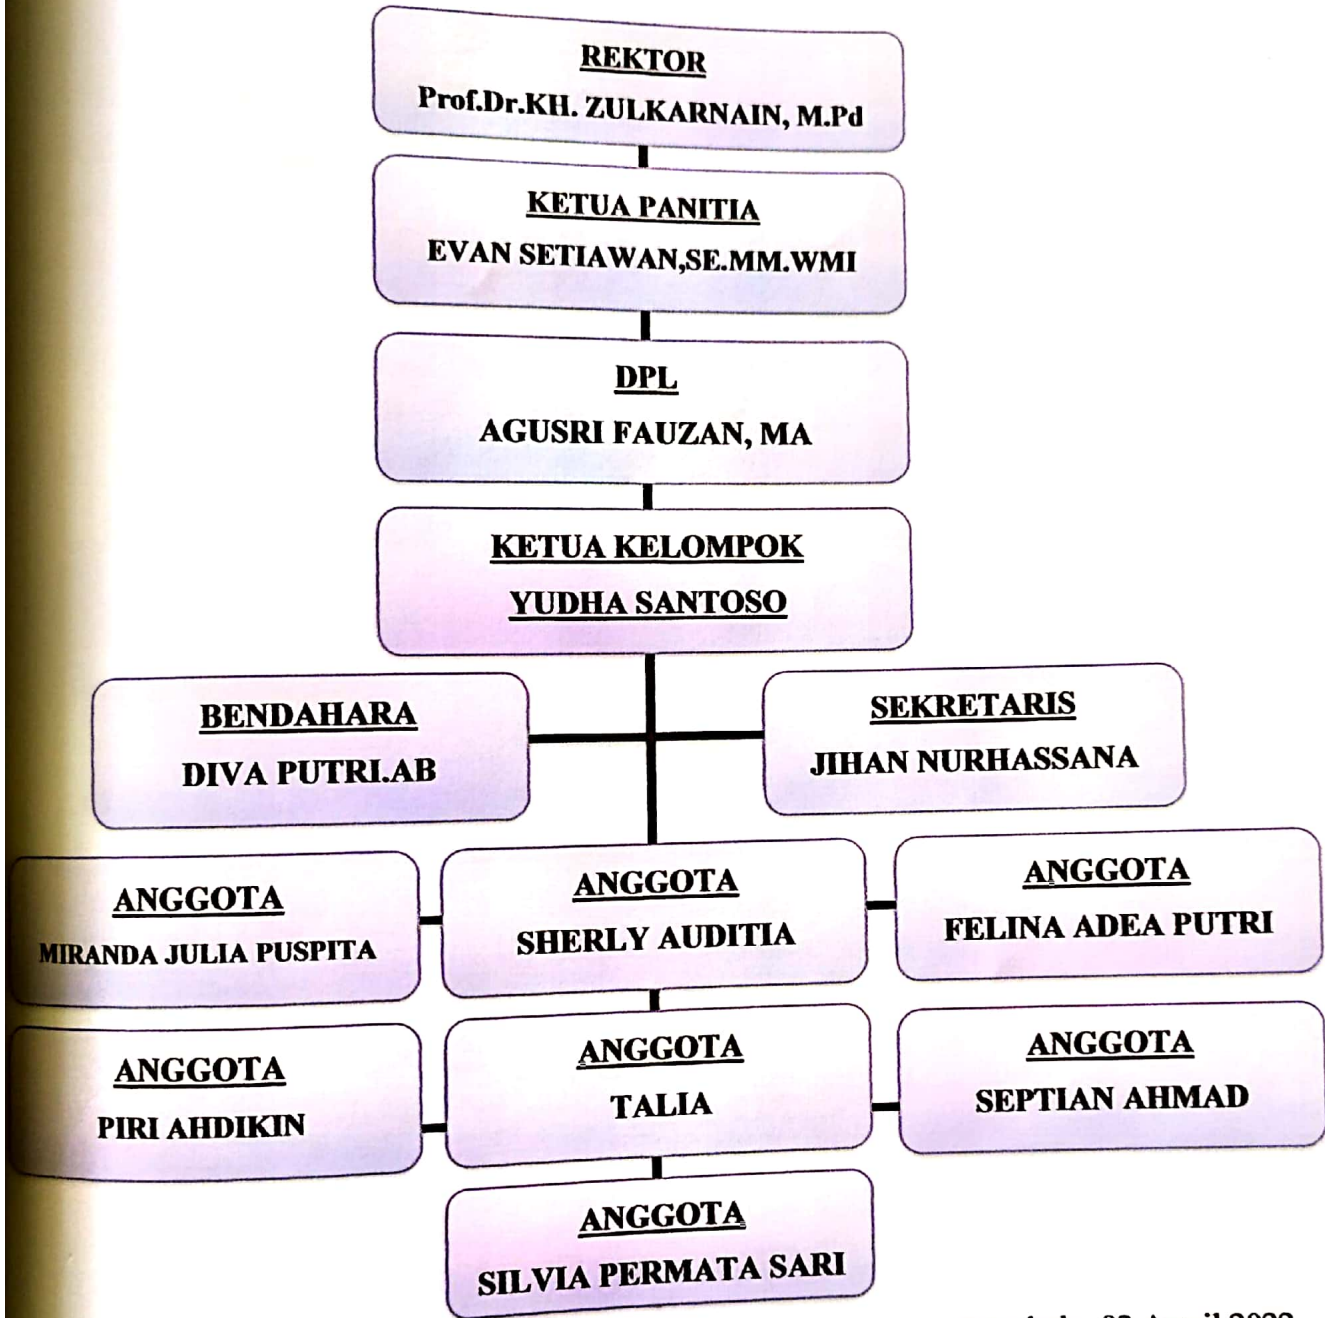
REKTOR
Prof.Dr.KH. ZULKARNAIN, M.Pd

KETUA PANITIA
EVAN SETIAWAN,SE.MM.WMI

DPL
AGUSRI FAUZAN, MA

KETUA KELOMPOK
YUDHA SANTOSO

BENDAHARA
DIVA PUTRI.AB

SEKRETARIS
JIHAN NURHASSANA

ANGGOTA
MIRANDA JULIA PUSPITA

ANGGOTA
SHERLY AUDITIA

ANGGOTA
FELINA ADEA PUTRI

ANGGOTA
PIRI AHDIKIN

ANGGOTA
TALIA

ANGGOTA
SEPTIAN AHMAD

ANGGOTA
SILVIA PERMATA SARI

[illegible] 03 April 2023